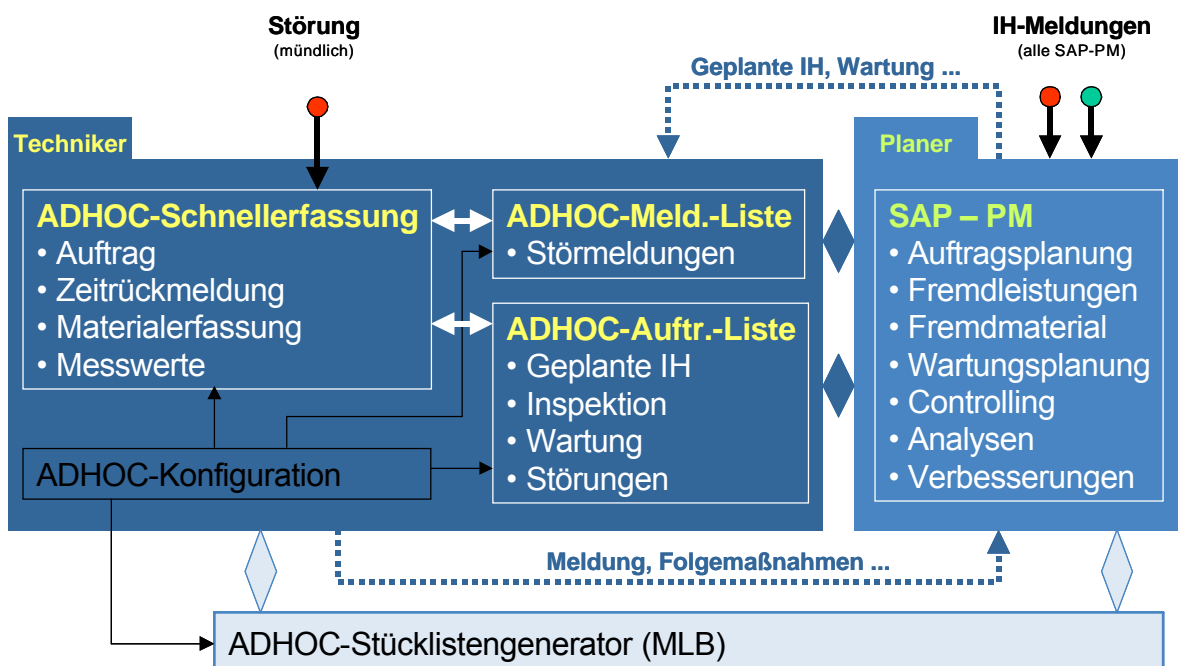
Störung
(mündlich)

IH-Meldungen
(alle SAP-PM)

Geplante IH, Wartung ...

Techniker

ADHOC-Schnellerfassung
• Auftrag
• Zeitrückmeldung
• Materialerfassung
• Messwerte

ADHOC-Meld.-Liste
• Störmeldungen

ADHOC-Auftr.-Liste
• Geplante IH
• Inspektion
• Wartung
• Störungen

ADHOC-Konfiguration

Planer

SAP – PM
• Auftragsplanung
• Fremdleistungen
• Fremdmaterial
• Wartungsplanung
• Controlling
• Analysen
• Verbesserungen

Meldung, Folgemaßnahmen ...

ADHOC-Stücklistengenerator (MLB)